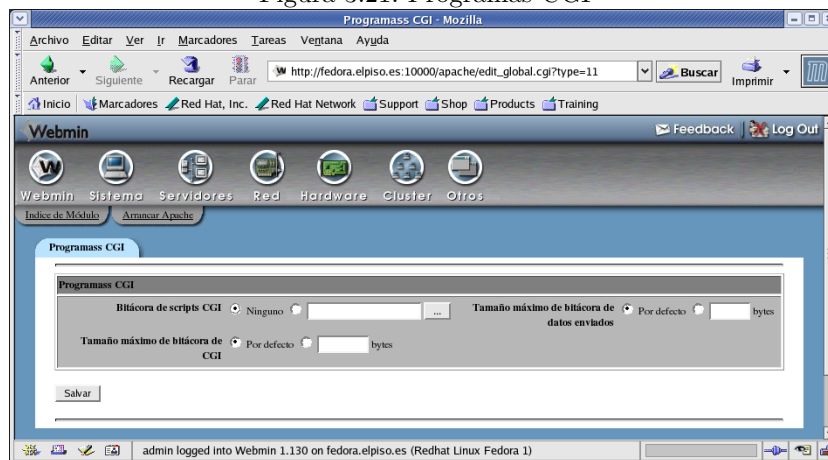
Figura 3.21: Programas CGI

Programass CGI - Mozilla

Archivo Editar Ver Ir Marcadores Tareas Ventana Ayuda

Anterior Siguiente Recargar Parar http://fedora.elpiso.es:10000/apache/edit_global.cgi?type=11 Buscar Imprimir

Inicio Marcadores Red Hat, Inc. Red Hat Network Support Shop Products Training

Webmin

Feedback Log Out

Webmin Sistema Servidores Red Hardware Cluster Otros

Indice de Módulo Arrancar Apache

Programass CGI

Programass CGI

Bitácora de scripts CGI Ninguno ...

Tamaño máximo de bitácora de datos enviados Por defecto bytes

Tamaño máximo de bitácora de CGI Por defecto bytes

Salvar

admin logged into Webmin 1.130 on fedora.elpiso.es (Redhat Linux Fedora 1)